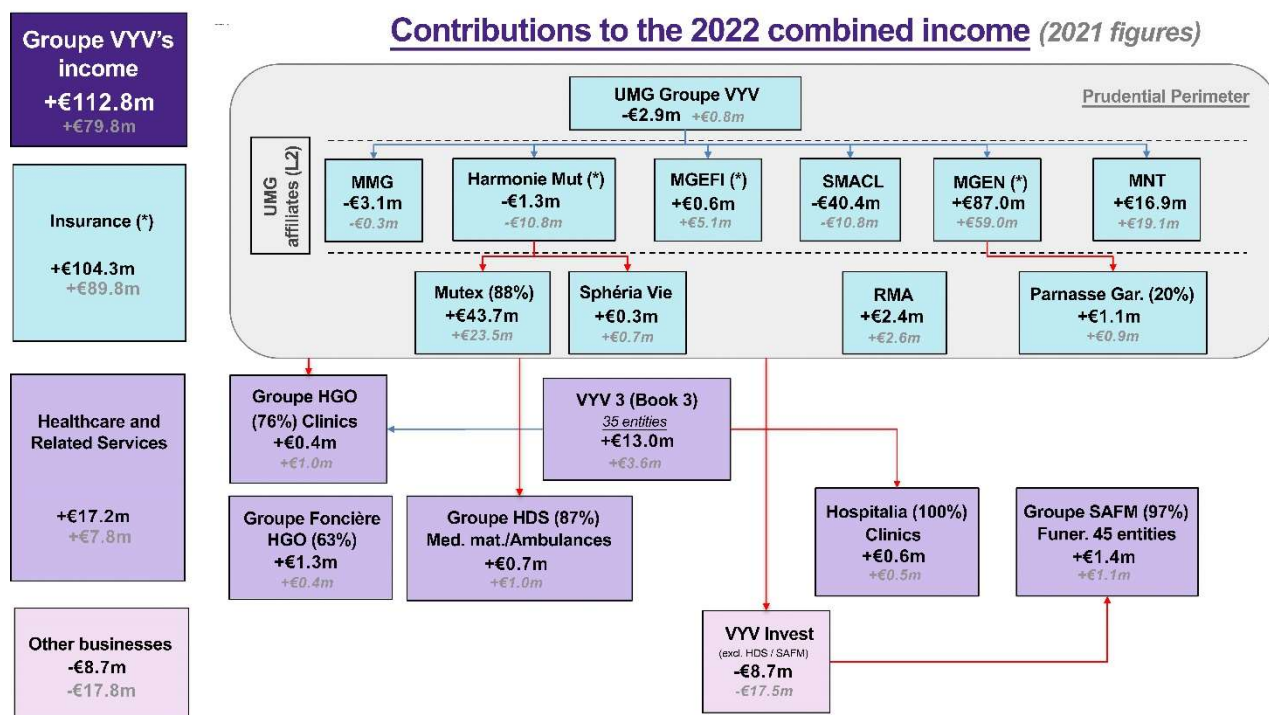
Groupe VYV's income
+€112.8m
+€79.8m

Insurance (*)

+€104.3m
+€89.8m

Healthcare and Related Services

+€17.2m
+€7.8m

Other businesses
-€8.7m
-€17.8m

Contributions to the 2022 combined income (2021 figures)

Prudential Perimeter

UMG Groupe VYV
-€2.9m +€0.8m

UMG affiliates (L2)

MMG
-€3.1m
-€0.3m

Harmonie Mut (*)
-€1.3m
-€10.8m

MGEFI (*)
+€0.6m
+€5.1m

SMACL
-€40.4m
-€10.8m

MGEN (*)
+€87.0m
+€59.0m

MNT
+€16.9m
+€19.1m

Mutex (88%)
+€43.7m
+€23.5m

Sphéria Vie
+€0.3m
+€0.7m

RMA
+€2.4m
+€2.6m

Parnasse Gar. (20%)
+€1.1m
+€0.9m

Groupe HGO (76%) Clinics
+€0.4m
+€1.0m

VYV 3 (Book 3)
35 entities
+€13.0m
+€3.6m

Groupe Foncière HGO (63%)
+€1.3m
+€0.4m

Groupe HDS (87%)
Med. mat./Ambulances
+€0.7m
+€1.0m

Hospitalia (100%)
Clinics
+€0.6m
+€0.5m

Groupe SAFM (97%)
Funer. 45 entities
+€1.4m
+€1.1m

VYV Invest
(excl. HDS / SAFM)
-€8.7m
-€17.5m